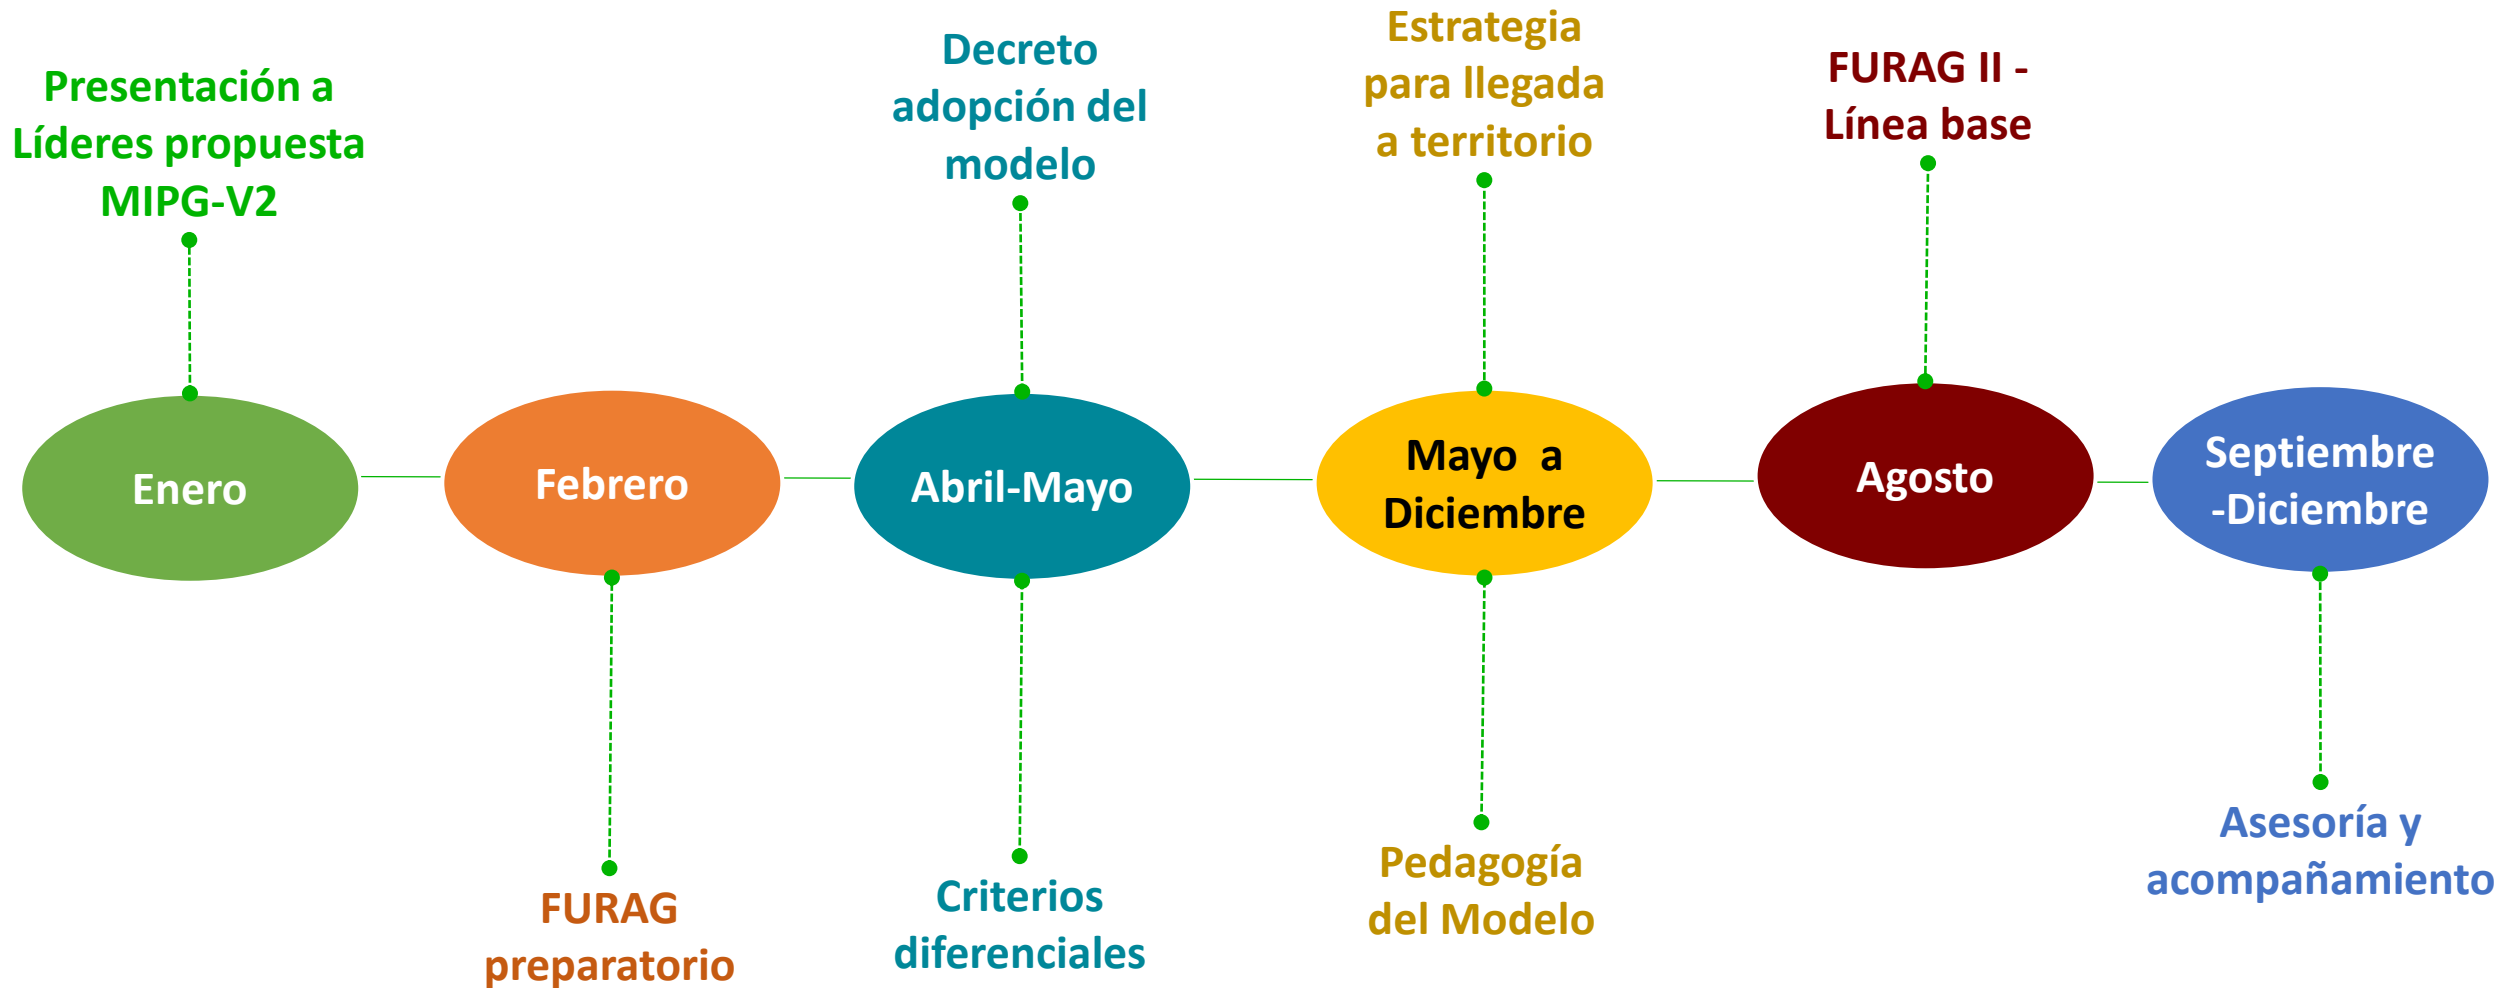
Presentación a Líderes propuesta MIPG-V2

Enero

Febrero

FURAG preparatorio

Decreto adopción del modelo

Abril-Mayo

Criterios diferenciales

Estrategia para llegada a territorio

Mayo a Diciembre

Pedagogía del Modelo

FURAG II - Línea base

Agosto

Septiembre -Diciembre

Asesoría y acompañamiento